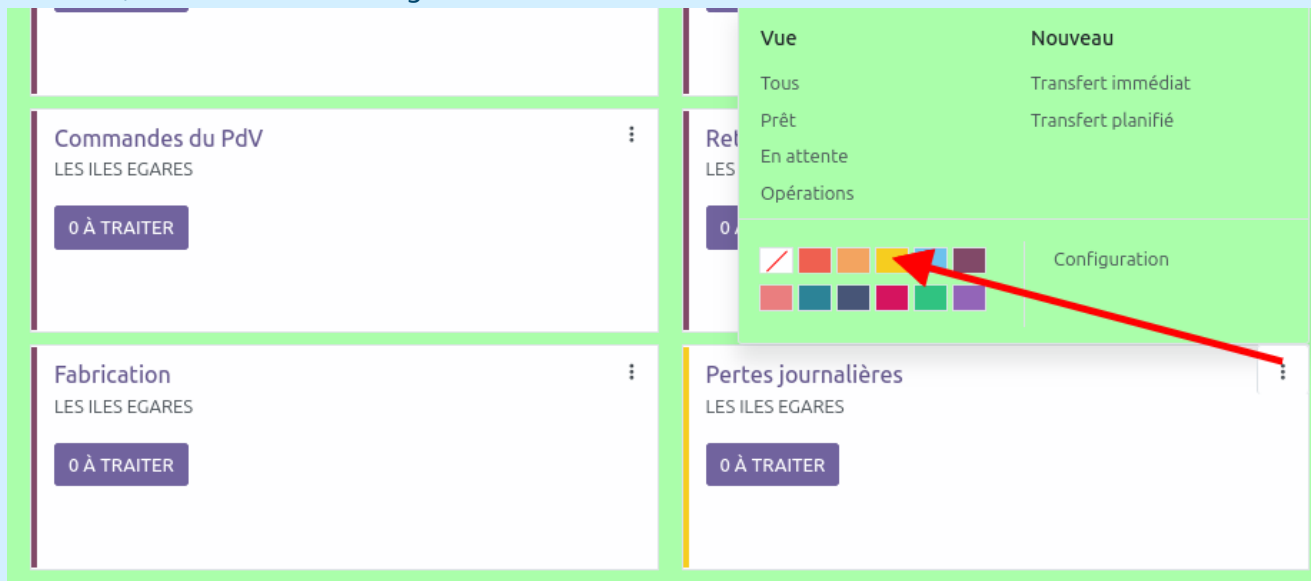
Commandes du PdV
LES ILES EGARES
0 À TRAITER

Ret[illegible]
LES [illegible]
0 A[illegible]

Vue
Tous
Prêt
En attente
Opérations

Nouveau
Transfert immédiat
Transfert planifié

Configuration

Fabrication
LES ILES EGARES
0 À TRAITER

Pertes journalières
LES ILES EGARES
0 À TRAITER